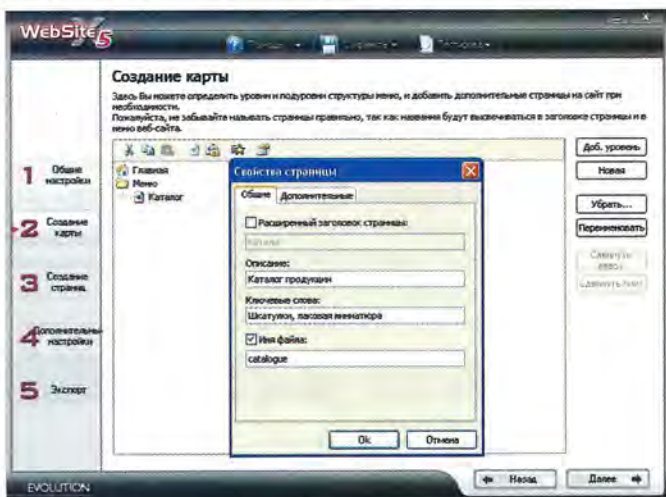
WebSite X5

Помощь • Справка • Загрузка •

Создание карты

Здесь Вы можете определить уровни и подуровни структуры меню, и добавить дополнительные страницы на сайт при необходимости.
Пожалуйста, не забывайте называть страницы правильно, так как названия будут высвечиваться в заголовке страницы и в меню веб-сайта.

1 Общие настройки

2 Создание карты

3 Создание страниц

4 Дополнительные настройки

5 Экспорт

Главная
Меню
Каталог

Доб. уровень
Новая
Убрать...
Переименовать
Сдвинуть вверх
Сдвинуть вниз

Свойства страницы

Общие | Дополнительные

Расширенный заголовок страницы:

Каталог

Описание:
Каталог продукции

Ключевые слова:
Шкатулки, лаковая миниатюра

Имя файла:
catalogue

Ok
Отмена

EVOLUTION

Назад
Далее